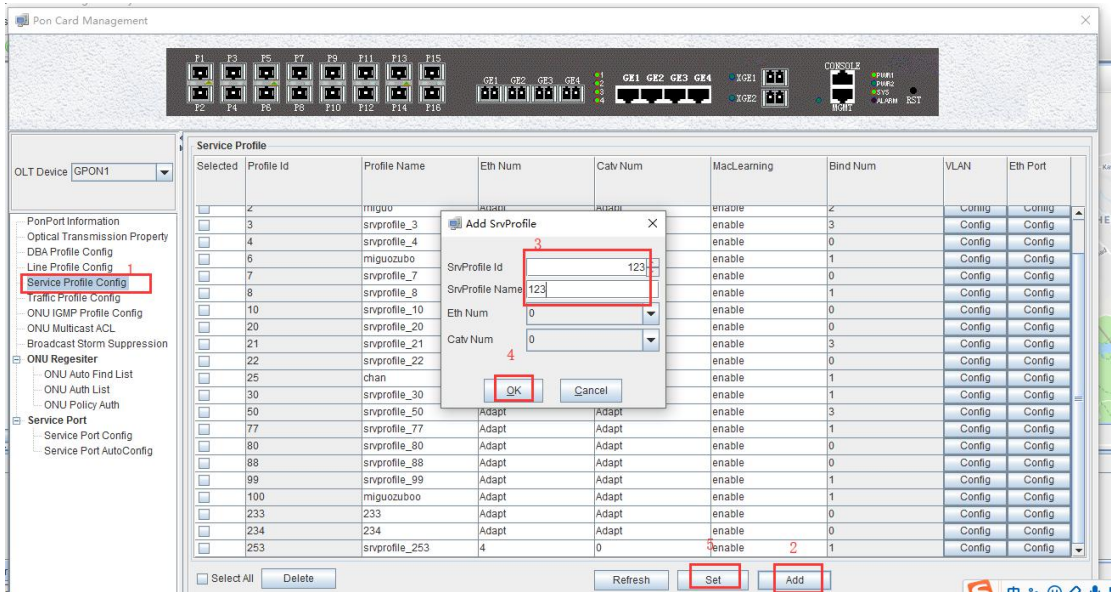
Pon Card Management

P1 P3 P5 P7 P9 P11 P13 P15
P2 P4 P6 P8 P10 P12 P14 P16
GE1 GE2 GE3 GE4
GE1 GE2 GE3 GE4
XGE1 XGE2
CONSOLE MGMT
PWR1 PWR2 SYS ALARM RST

OLT Device GPON1

PonPort Information
Optical Transmission Property
DBA Profile Config
Line Profile Config 1
Service Profile Config
Traffic Profile Config
ONU IGMP Profile Config
ONU Multicast ACL
Broadcast Storm Suppression
ONU Regesiter
ONU Auto Find List
ONU Auth List
ONU Policy Auth
Service Port
Service Port Config
Service Port AutoConfig

Service Profile

| Selected | Profile Id | Profile Name | Eth Num | Catv Num | MacLearning | Bind Num | VLAN | Eth Port |
|---|---|---|---|---|---|---|---|---|
| | 2 | miguo | Adapt | Adapt | enable | 2 | Config | Config |
| | 3 | srvprofile_3 | | | enable | 3 | Config | Config |
| | 4 | srvprofile_4 | | | enable | 0 | Config | Config |
| | 6 | miguozubo | | | enable | 1 | Config | Config |
| | 7 | srvprofile_7 | | | enable | 0 | Config | Config |
| | 8 | srvprofile_8 | | | enable | 1 | Config | Config |
| | 10 | srvprofile_10 | | | enable | 0 | Config | Config |
| | 20 | srvprofile_20 | | | enable | 0 | Config | Config |
| | 21 | srvprofile_21 | | | enable | 3 | Config | Config |
| | 22 | srvprofile_22 | | | enable | 0 | Config | Config |
| | 25 | chan | | | enable | 1 | Config | Config |
| | 30 | srvprofile_30 | | | enable | 1 | Config | Config |
| | 50 | srvprofile_50 | Adapt | Adapt | enable | 3 | Config | Config |
| | 77 | srvprofile_77 | Adapt | Adapt | enable | 1 | Config | Config |
| | 80 | srvprofile_80 | Adapt | Adapt | enable | 0 | Config | Config |
| | 88 | srvprofile_88 | Adapt | Adapt | enable | 0 | Config | Config |
| | 99 | srvprofile_99 | Adapt | Adapt | enable | 1 | Config | Config |
| | 100 | miguozuboo | Adapt | Adapt | enable | 1 | Config | Config |
| | 233 | 233 | Adapt | Adapt | enable | 0 | Config | Config |
| | 234 | 234 | Adapt | Adapt | enable | 0 | Config | Config |
| | 253 | srvprofile_253 | 4 | 0 | enable | 1 | Config | Config |

Add SrvProfile
3
SrvProfile Id 123
SrvProfile Name 123
Eth Num 0
Catv Num 0
4
OK Cancel

Select All Delete Refresh 5 Set 2 Add